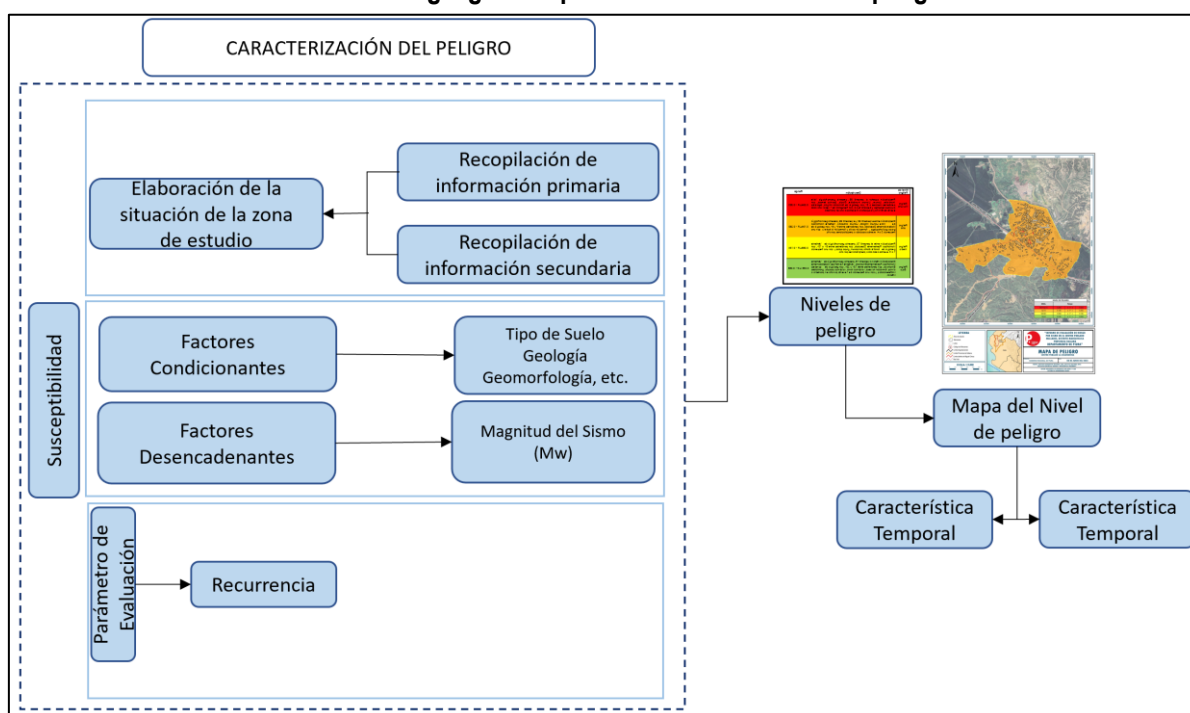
CARACTERIZACIÓN DEL PELIGRO

Elaboración de la situación de la zona de estudio

Recopilación de información primaria

Recopilación de información secundaria

Susceptibilidad

Factores Condicionantes

Tipo de Suelo
Geología
Geomorfología, etc.

Factores Desencadenantes

Magnitud del Sismo (Mw)

Parámetro de Evaluación

Recurrencia

Niveles de peligro

MAPA DE PELIGRO

Mapa del Nivel de peligro

Característica Temporal

Característica Temporal